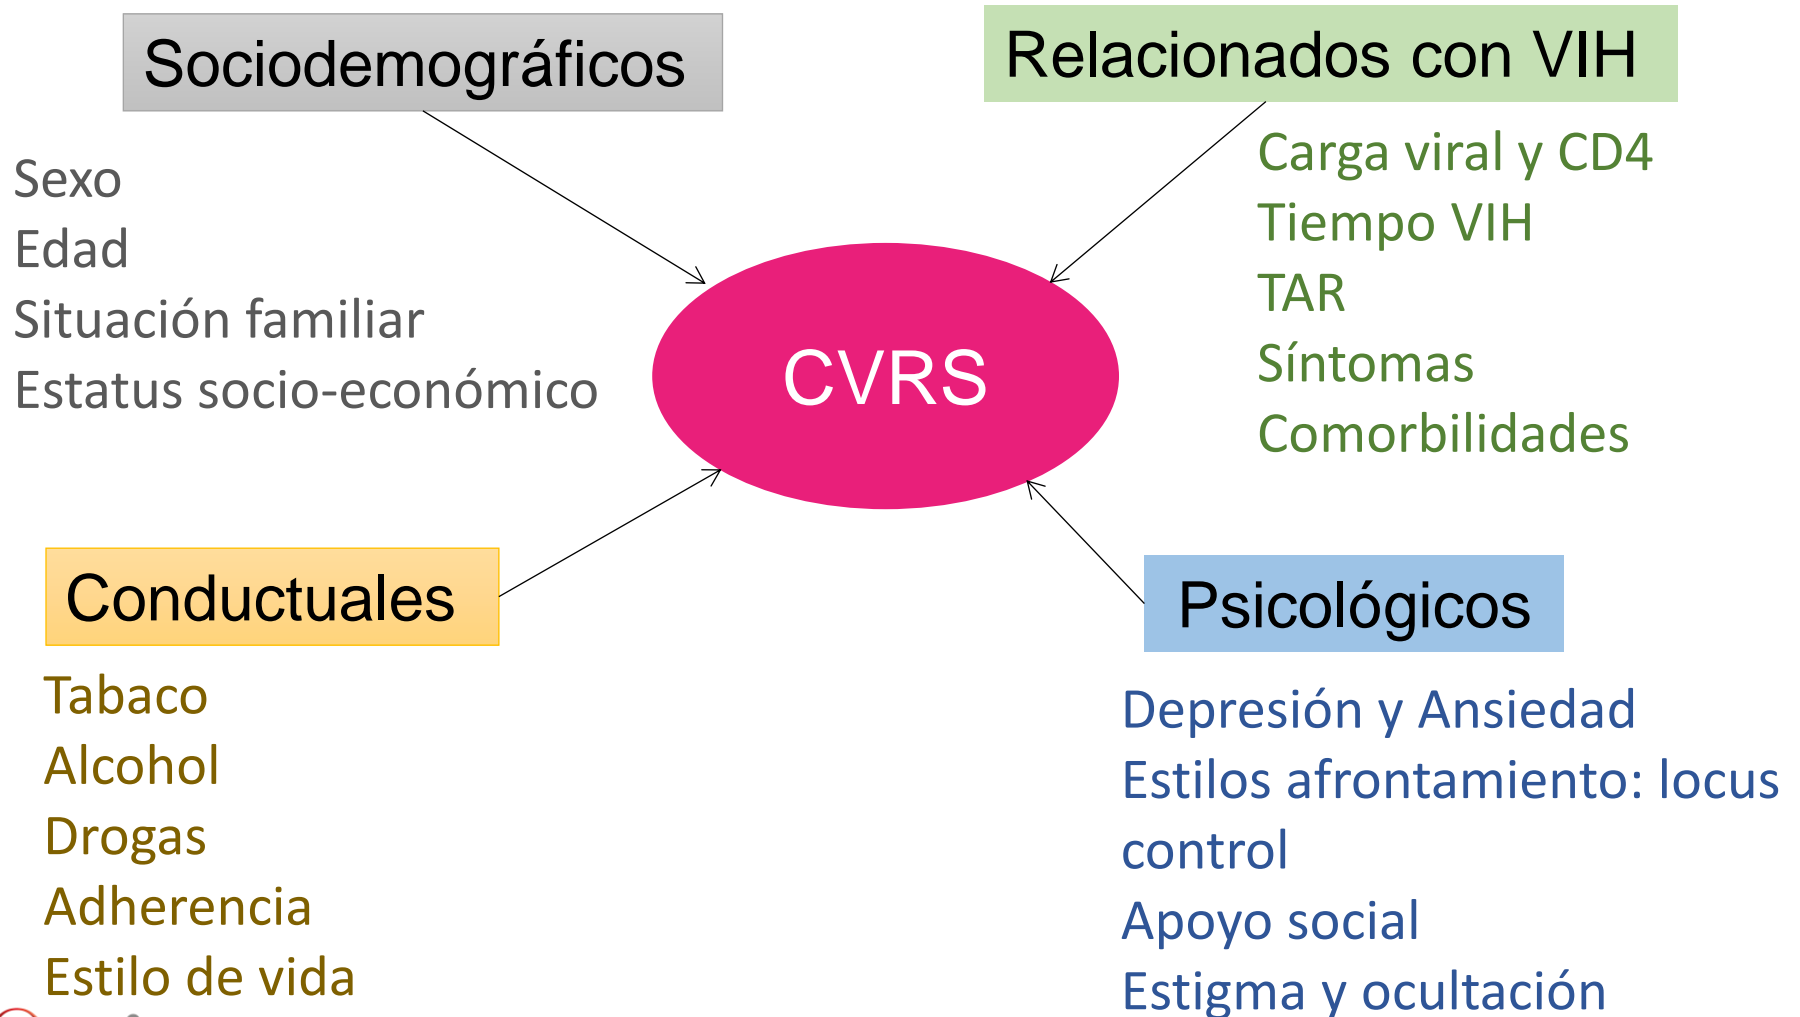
Sociodemográficos

Sexo
Edad
Situación familiar
Estatus socio-económico

Relacionados con VIH

Carga viral y CD4
Tiempo VIH
TAR
Síntomas
Comorbilidades

CVRS

Conductuales

Tabaco
Alcohol
Drogas
Adherencia
Estilo de vida

Psicológicos

Depresión y Ansiedad
Estilos afrontamiento: locus control
Apoyo social
Estigma y ocultación